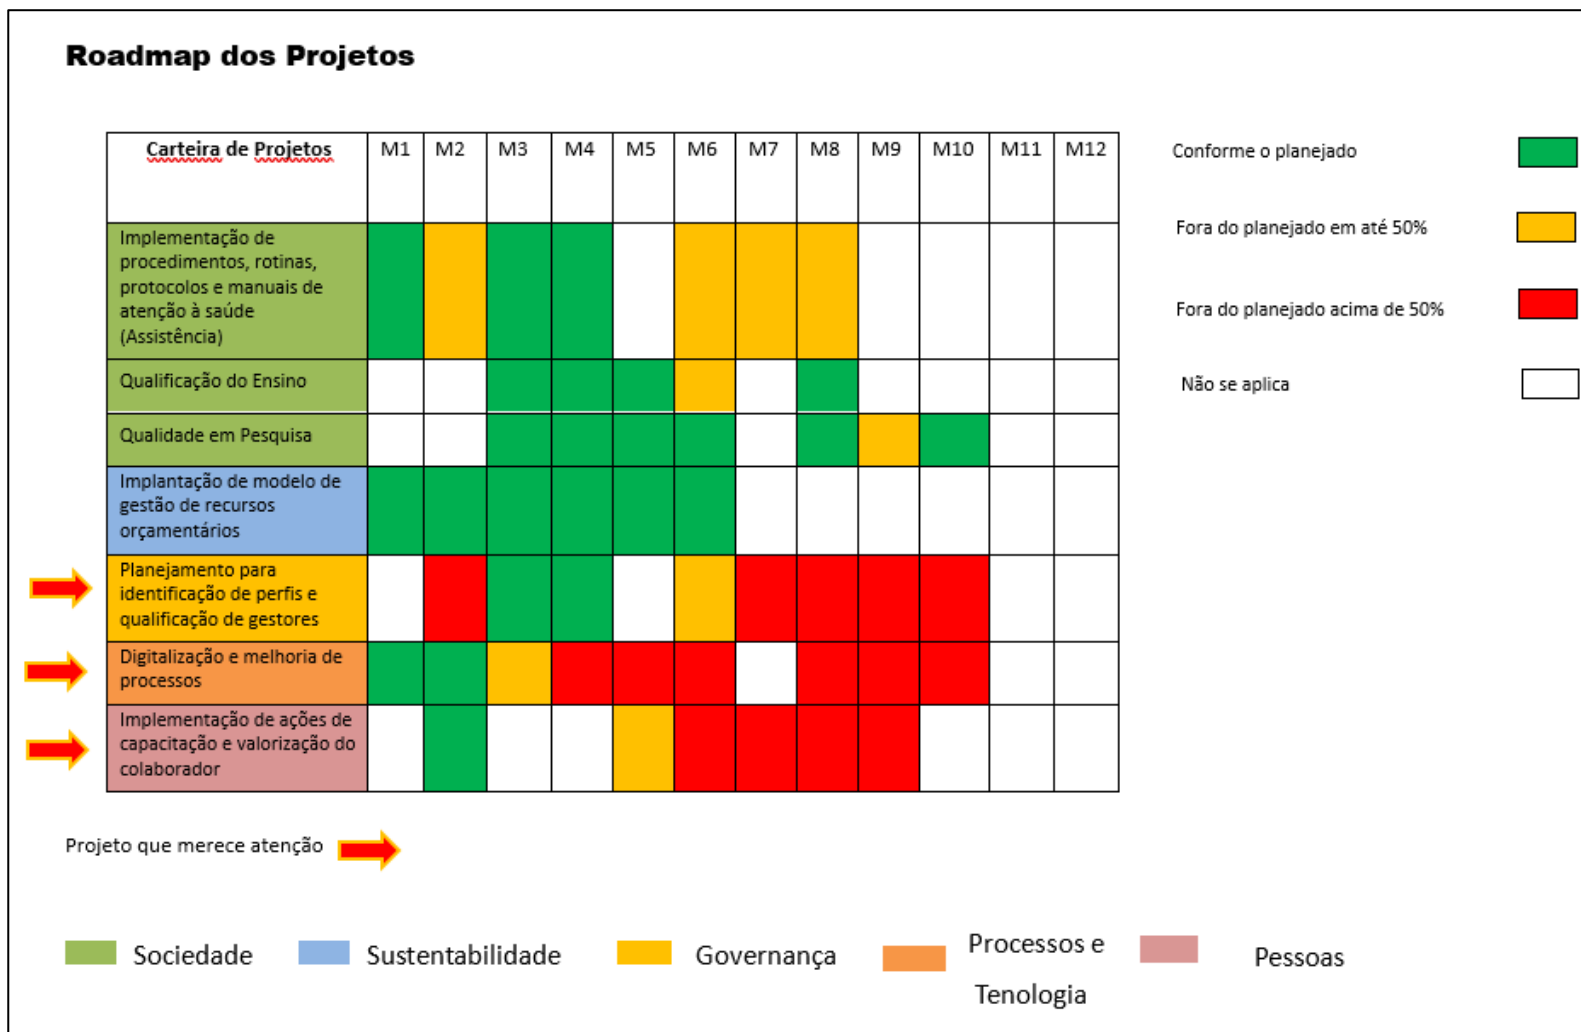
Roadmap dos Projetos

| Carteira de Projetos | M1 | M2 | M3 | M4 | M5 | M6 | M7 | M8 | M9 | M10 | M11 | M12 |
|---|---|---|---|---|---|---|---|---|---|---|---|---|
| Implementação de procedimentos, rotinas, protocolos e manuais de atenção à saúde (Assistência) | | | | | | | | | | | | |
| Qualificação do Ensino | | | | | | | | | | | | |
| Qualidade em Pesquisa | | | | | | | | | | | | |
| Implantação de modelo de gestão de recursos orçamentários | | | | | | | | | | | | |
| Planejamento para identificação de perfis e qualificação de gestores | | | | | | | | | | | | |
| Digitalização e melhoria de processos | | | | | | | | | | | | |
| Implementação de ações de capacitação e valorização do colaborador | | | | | | | | | | | | |

Conforme o planejado

Fora do planejado em até 50%

Fora do planejado acima de 50%

Não se aplica

Projeto que merece atenção

Sociedade Sustentabilidade Governança Processos e Tenologia Pessoas